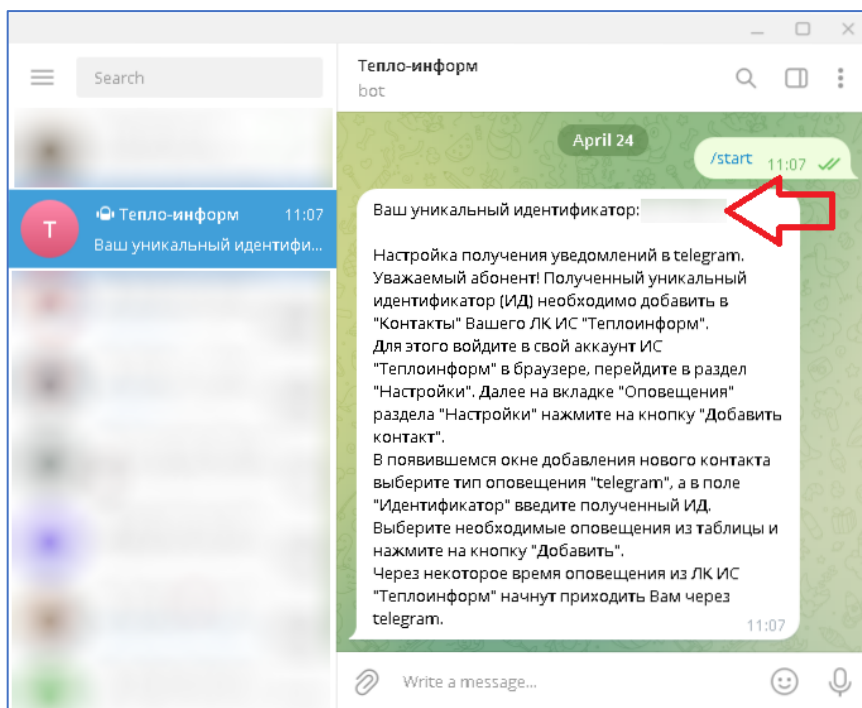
Search

Т
Тепло-информ 11:07
Ваш уникальный идентифи...

Тепло-информ
bot

April 24

/start 11:07

Ваш уникальный идентификатор: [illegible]

Настройка получения уведомлений в telegram. Уважаемый абонент! Полученный уникальный идентификатор (ИД) необходимо добавить в "Контакты" Вашего ЛК ИС "Теплоинформ".
Для этого войдите в свой аккаунт ИС "Теплоинформ" в браузере, перейдите в раздел "Настройки". Далее на вкладке "Оповещения" раздела "Настройки" нажмите на кнопку "Добавить контакт".
В появившемся окне добавления нового контакта выберите тип оповещения "telegram", а в поле "Идентификатор" введите полученный ИД.
Выберите необходимые оповещения из таблицы и нажмите на кнопку "Добавить".
Через некоторое время оповещения из ЛК ИС "Теплоинформ" начнут приходить Вам через telegram.
11:07

Write a message...